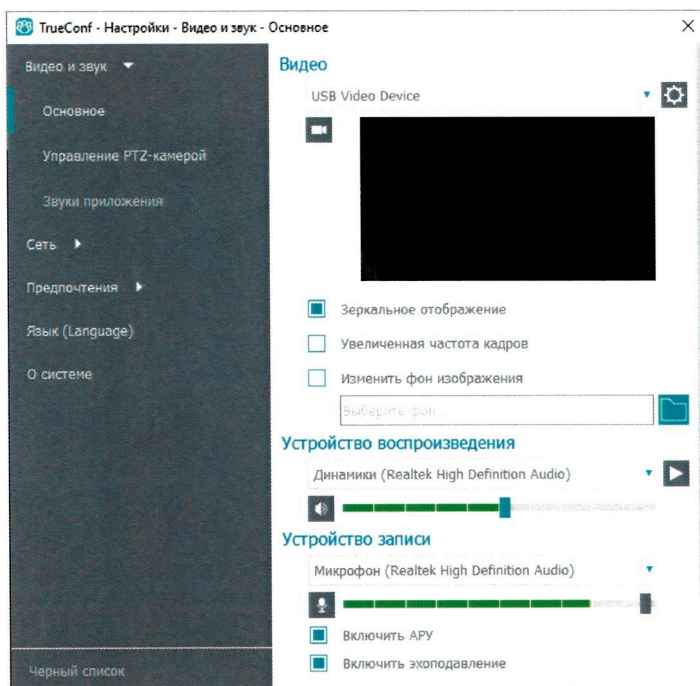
TrueConf - Настройки - Видео и звук - Основное

Видео и звук

Основное

Управление PTZ-камерой

Звуки приложения

Сеть

Предпочтения

Язык (Language)

О системе

Черный список

Видео

USB Video Device

Зеркальное отображение

Увеличенная частота кадров

Изменить фон изображения

Выберите фон

Устройство воспроизведения

Динамики (Realtek High Definition Audio)

Устройство записи

Микрофон (Realtek High Definition Audio)

Включить АРУ

Включить эхоподавление